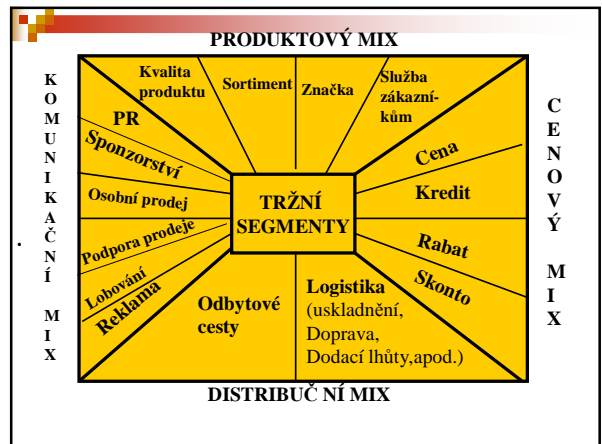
PRODUKTOVÝ MIX

KOMUNIKAČNÍ MIX

.

Kvalita produktu

Sortiment

Značka

Služba zákazníkům

PR

Sponzorství

Osobní prodej

Podpora prodeje

Lobování

Reklama

TRŽNÍ SEGMENTY

Cena

Kredit

Rabat

Skonto

Odbytové cesty

Logistika (uskladnění, Doprava, Dodací lhůty,apod.)

CENOVÝ MIX

DISTRIBUČ NÍ MIX